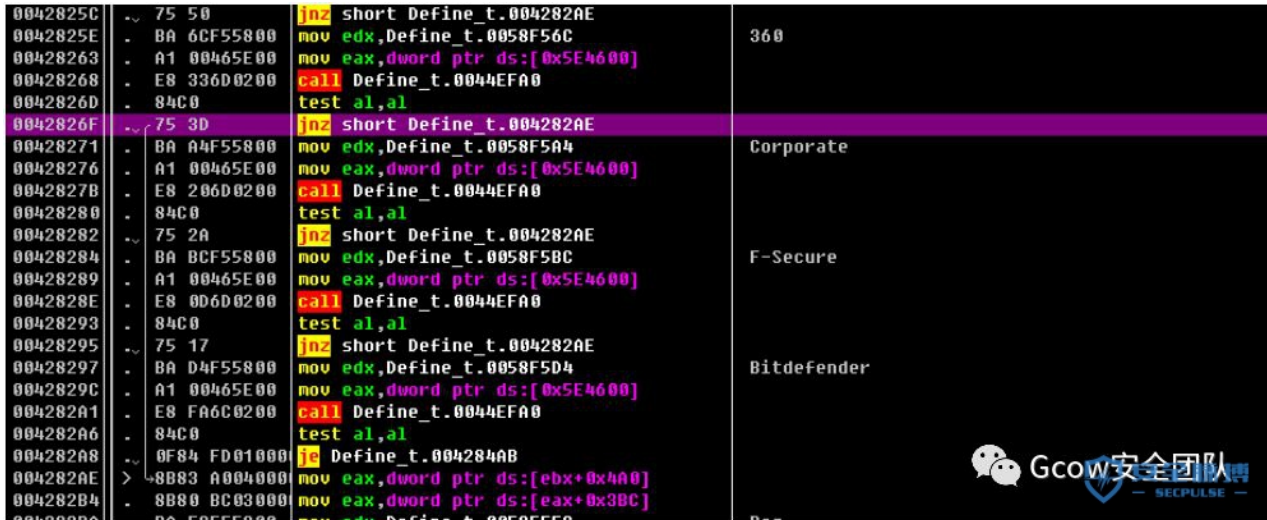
| | | | |
|---|---|---|---|
| 0042825C | . 75 50 | jnz short Define_t.004282AE | |
| 0042825E | . BA 6CF55800 | mov edx,Define_t.0058F56C | 360 |
| 00428263 | . A1 00465E00 | mov eax,dword ptr ds:[0x5E4600] | |
| 00428268 | . E8 336D0200 | call Define_t.0044EFA0 | |
| 0042826D | . 84C0 | test al,al | |
| 0042826F | . 75 3D | jnz short Define_t.004282AE | |
| 00428271 | . BA A4F55800 | mov edx,Define_t.0058F5A4 | Corporate |
| 00428276 | . A1 00465E00 | mov eax,dword ptr ds:[0x5E4600] | |
| 0042827B | . E8 206D0200 | call Define_t.0044EFA0 | |
| 00428280 | . 84C0 | test al,al | |
| 00428282 | . 75 2A | jnz short Define_t.004282AE | |
| 00428284 | . BA BCF55800 | mov edx,Define_t.0058F5BC | F-Secure |
| 00428289 | . A1 00465E00 | mov eax,dword ptr ds:[0x5E4600] | |
| 0042828E | . E8 0D6D0200 | call Define_t.0044EFA0 | |
| 00428293 | . 84C0 | test al,al | |
| 00428295 | . 75 17 | jnz short Define_t.004282AE | |
| 00428297 | . BA D4F55800 | mov edx,Define_t.0058F5D4 | Bitdefender |
| 0042829C | . A1 00465E00 | mov eax,dword ptr ds:[0x5E4600] | |
| 004282A1 | . E8 FA6C0200 | call Define_t.0044EFA0 | |
| 004282A6 | . 84C0 | test al,al | |
| 004282A8 | . 0F84 FD010000 | je Define_t.004284AB | |
| 004282AE | > 8B83 A0040000 | mov eax,dword ptr ds:[ebx+0x4A0] | |
| 004282B4 | . 8B80 BC030000 | mov eax,dword ptr ds:[eax+0x3BC] | |

Gcow安全团队
SECPULSE